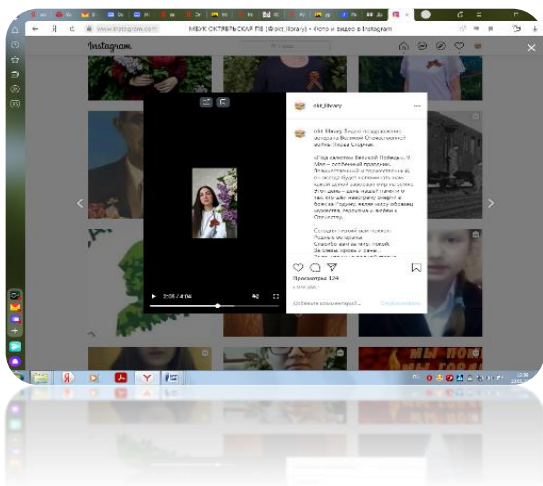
Instagram

МБУК ОКТЯБРЬСКАЯ ПБ (@okt_library) • Фото и видео в Instagram

okt_library

okt_library Видео поздравление ветерана Великой Отечественной войны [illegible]

«Под салютом Великой Победы» 9 Мая – особенный праздник. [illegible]

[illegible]

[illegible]

Просмотров: 124

Добавьте комментарий...

Опубликовать

2:05 / 4:04

МЫ ПОМ
МЫ ГОРД